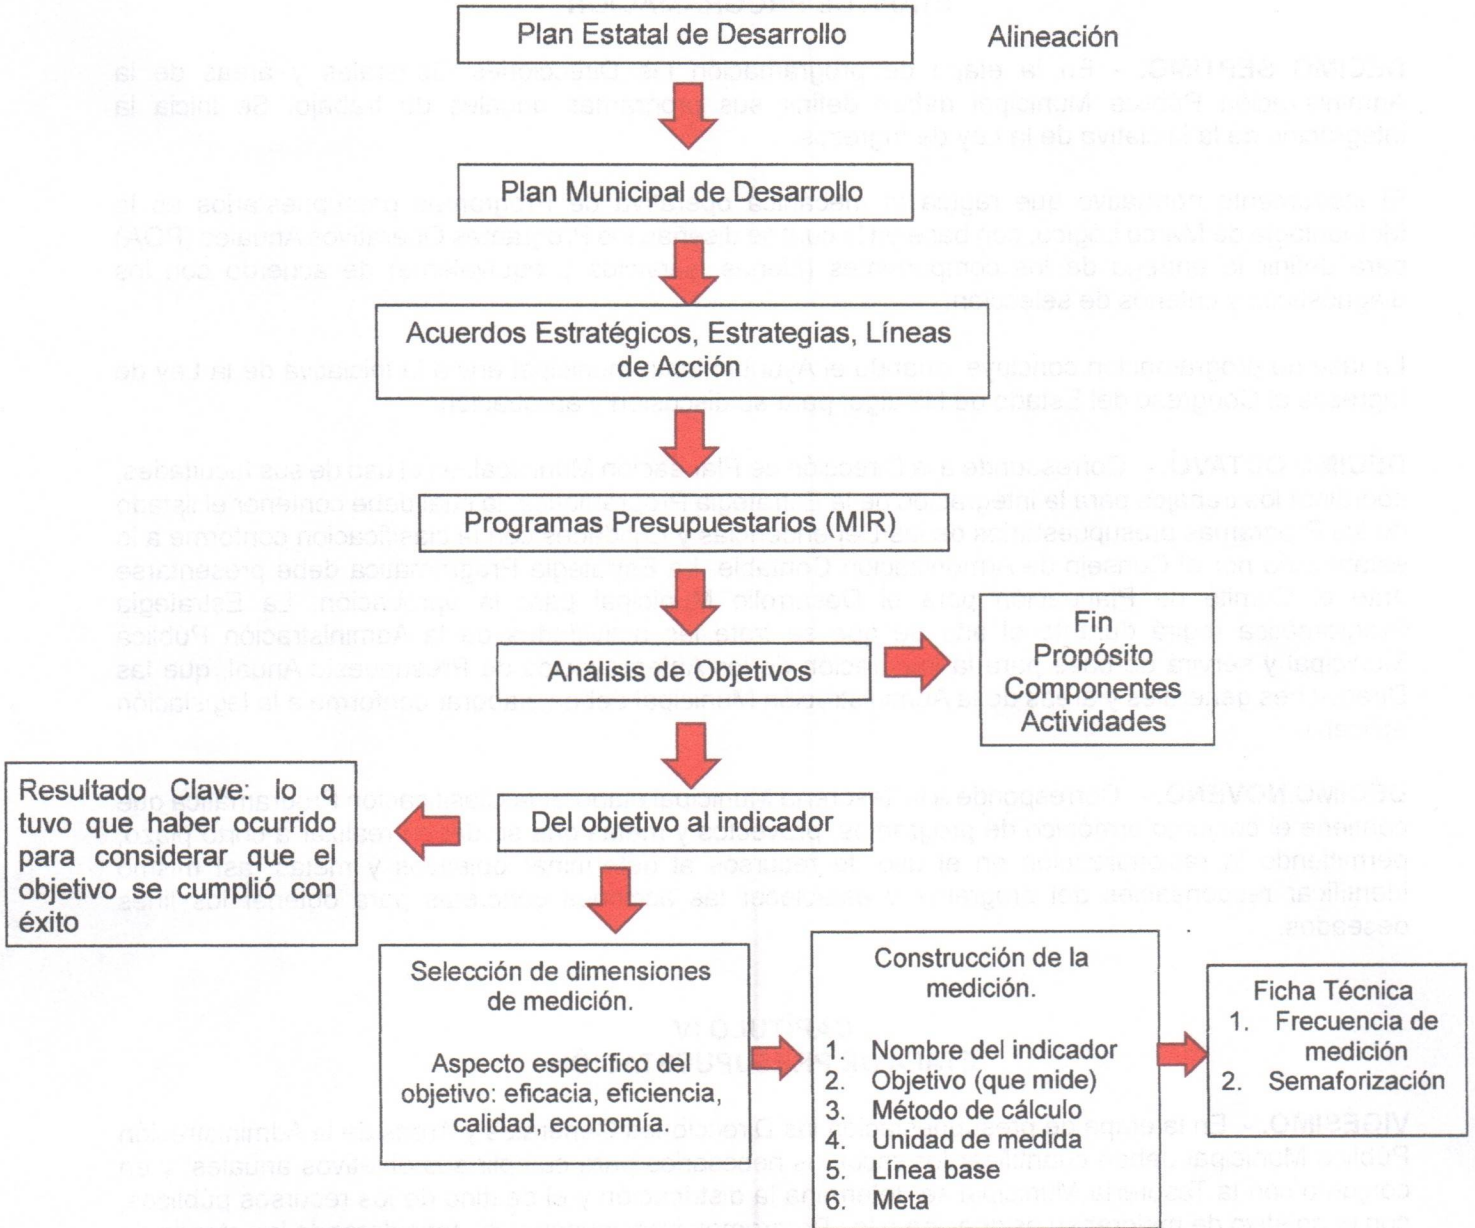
Plan Estatal de Desarrollo

Alineación

Plan Municipal de Desarrollo

Acuerdos Estratégicos, Estrategias, Líneas de Acción

Programas Presupuestarios (MIR)

Análisis de Objetivos

Fin
Propósito
Componentes
Actividades

Del objetivo al indicador

Resultado Clave: lo q tuvo que haber ocurrido para considerar que el objetivo se cumplió con éxito

Selección de dimensiones de medición.

Aspecto específico del objetivo: eficacia, eficiencia, calidad, economía.

Construcción de la medición.

1. Nombre del indicador
2. Objetivo (que mide)
3. Método de cálculo
4. Unidad de medida
5. Línea base
6. Meta

Ficha Técnica
1. Frecuencia de medición
2. Semaforización